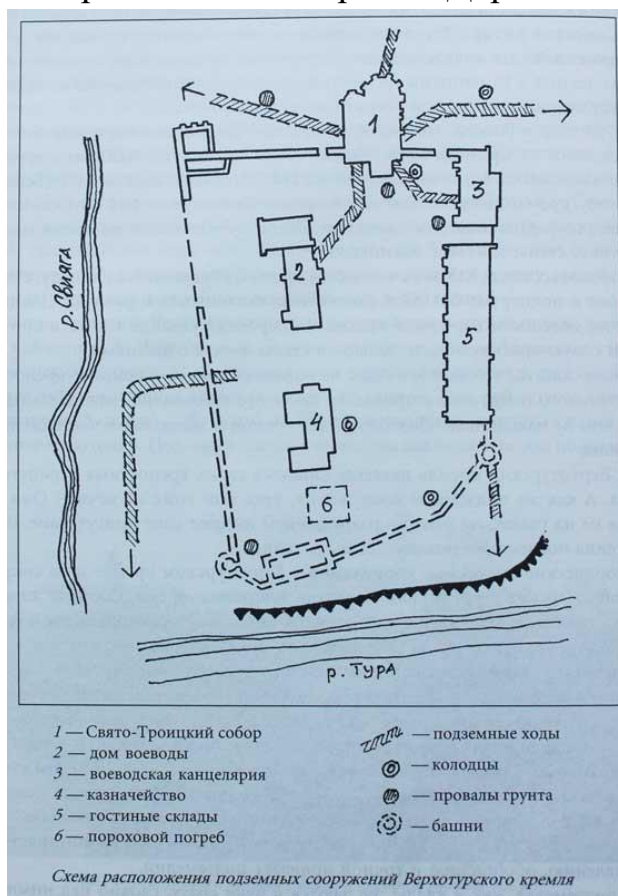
р. Свияга

1

2

3

4

5

6

р. Тура

1 — Свято-Троицкий собор
2 — дом воеводы
3 — воеводская канцелярия
4 — казначейство
5 — гостиные склады
6 — пороховой погреб

— подземные ходы
— колодцы
— провалы грунта
— башни

Схема расположения подземных сооружений Верхотурского кремля